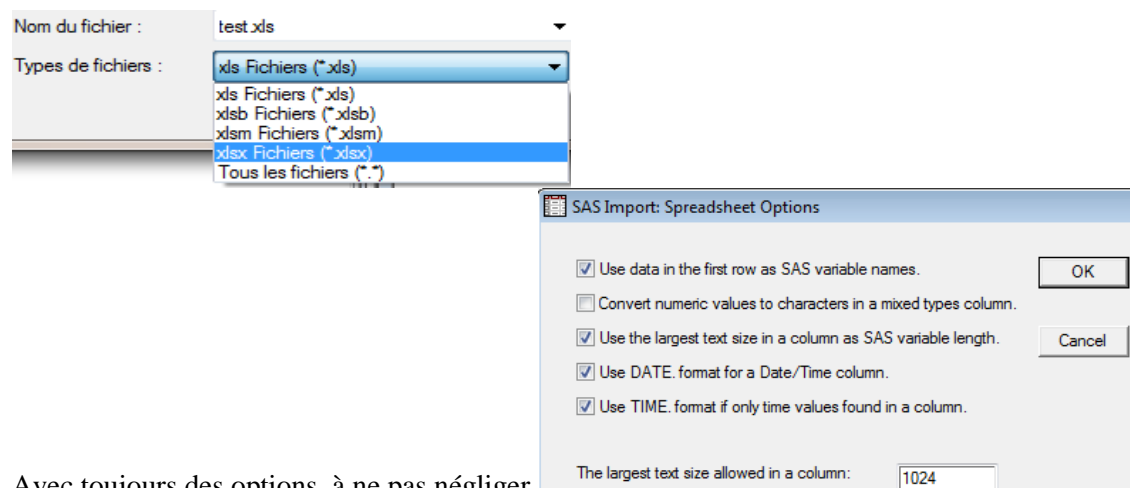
Nom du fichier : test.xls

Types de fichiers : xls Fichiers (*.xls)

xls Fichiers (*.xls)
xlsb Fichiers (*.xlsb)
xlsm Fichiers (*.xlsm)
xlsx Fichiers (*.xlsx)
Tous les fichiers (*.*)

SAS Import: Spreadsheet Options

Use data in the first row as SAS variable names.

Convert numeric values to characters in a mixed types column.

Use the largest text size in a column as SAS variable length.

Use DATE. format for a Date/Time column.

Use TIME. format if only time values found in a column.

OK

Cancel

The largest text size allowed in a column: 1024

Avec toujours des options, à ne pas négliger